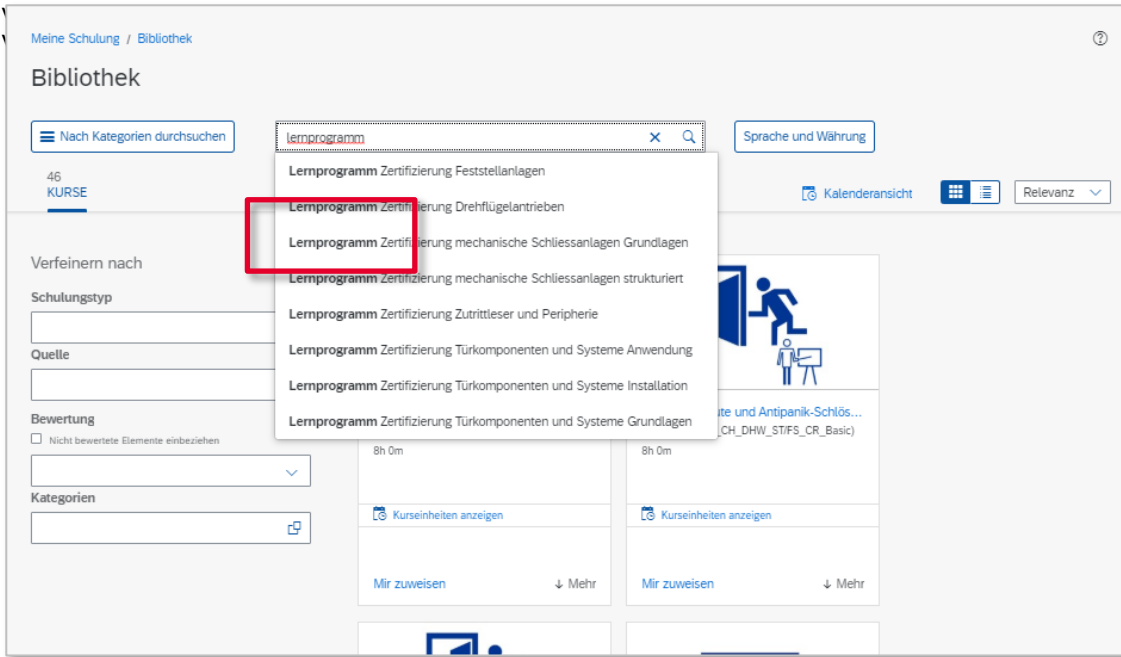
Meine Schulung / Bibliothek

Bibliothek

Nach Kategorien durchsuchen

lernprogramm

Sprache und Währung

46
KURSE

Lernprogramm Zertifizierung Feststellanlagen
Lernprogramm Zertifizierung Drehflügelantrieben
Lernprogramm Zertifizierung mechanische Schliessanlagen Grundlagen
Lernprogramm Zertifizierung mechanische Schliessanlagen strukturiert
Lernprogramm Zertifizierung Zutrittleser und Peripherie
Lernprogramm Zertifizierung Türkomponenten und Systeme Anwendung
Lernprogramm Zertifizierung Türkomponenten und Systeme Installation
Lernprogramm Zertifizierung Türkomponenten und Systeme Grundlagen

Kalenderansicht

Relevanz

Verfeinern nach

Schulungstyp

Quelle

Bewertung

Nicht bewertete Elemente einbeziehen

Kategorien

8h 0m

Kurseinheiten anzeigen

Mir zuweisen

Mehr

ute und Antipanik-Schlös...
_CH_DHW_ST/FS_CR_Basic)

8h 0m

Kurseinheiten anzeigen

Mir zuweisen

Mehr